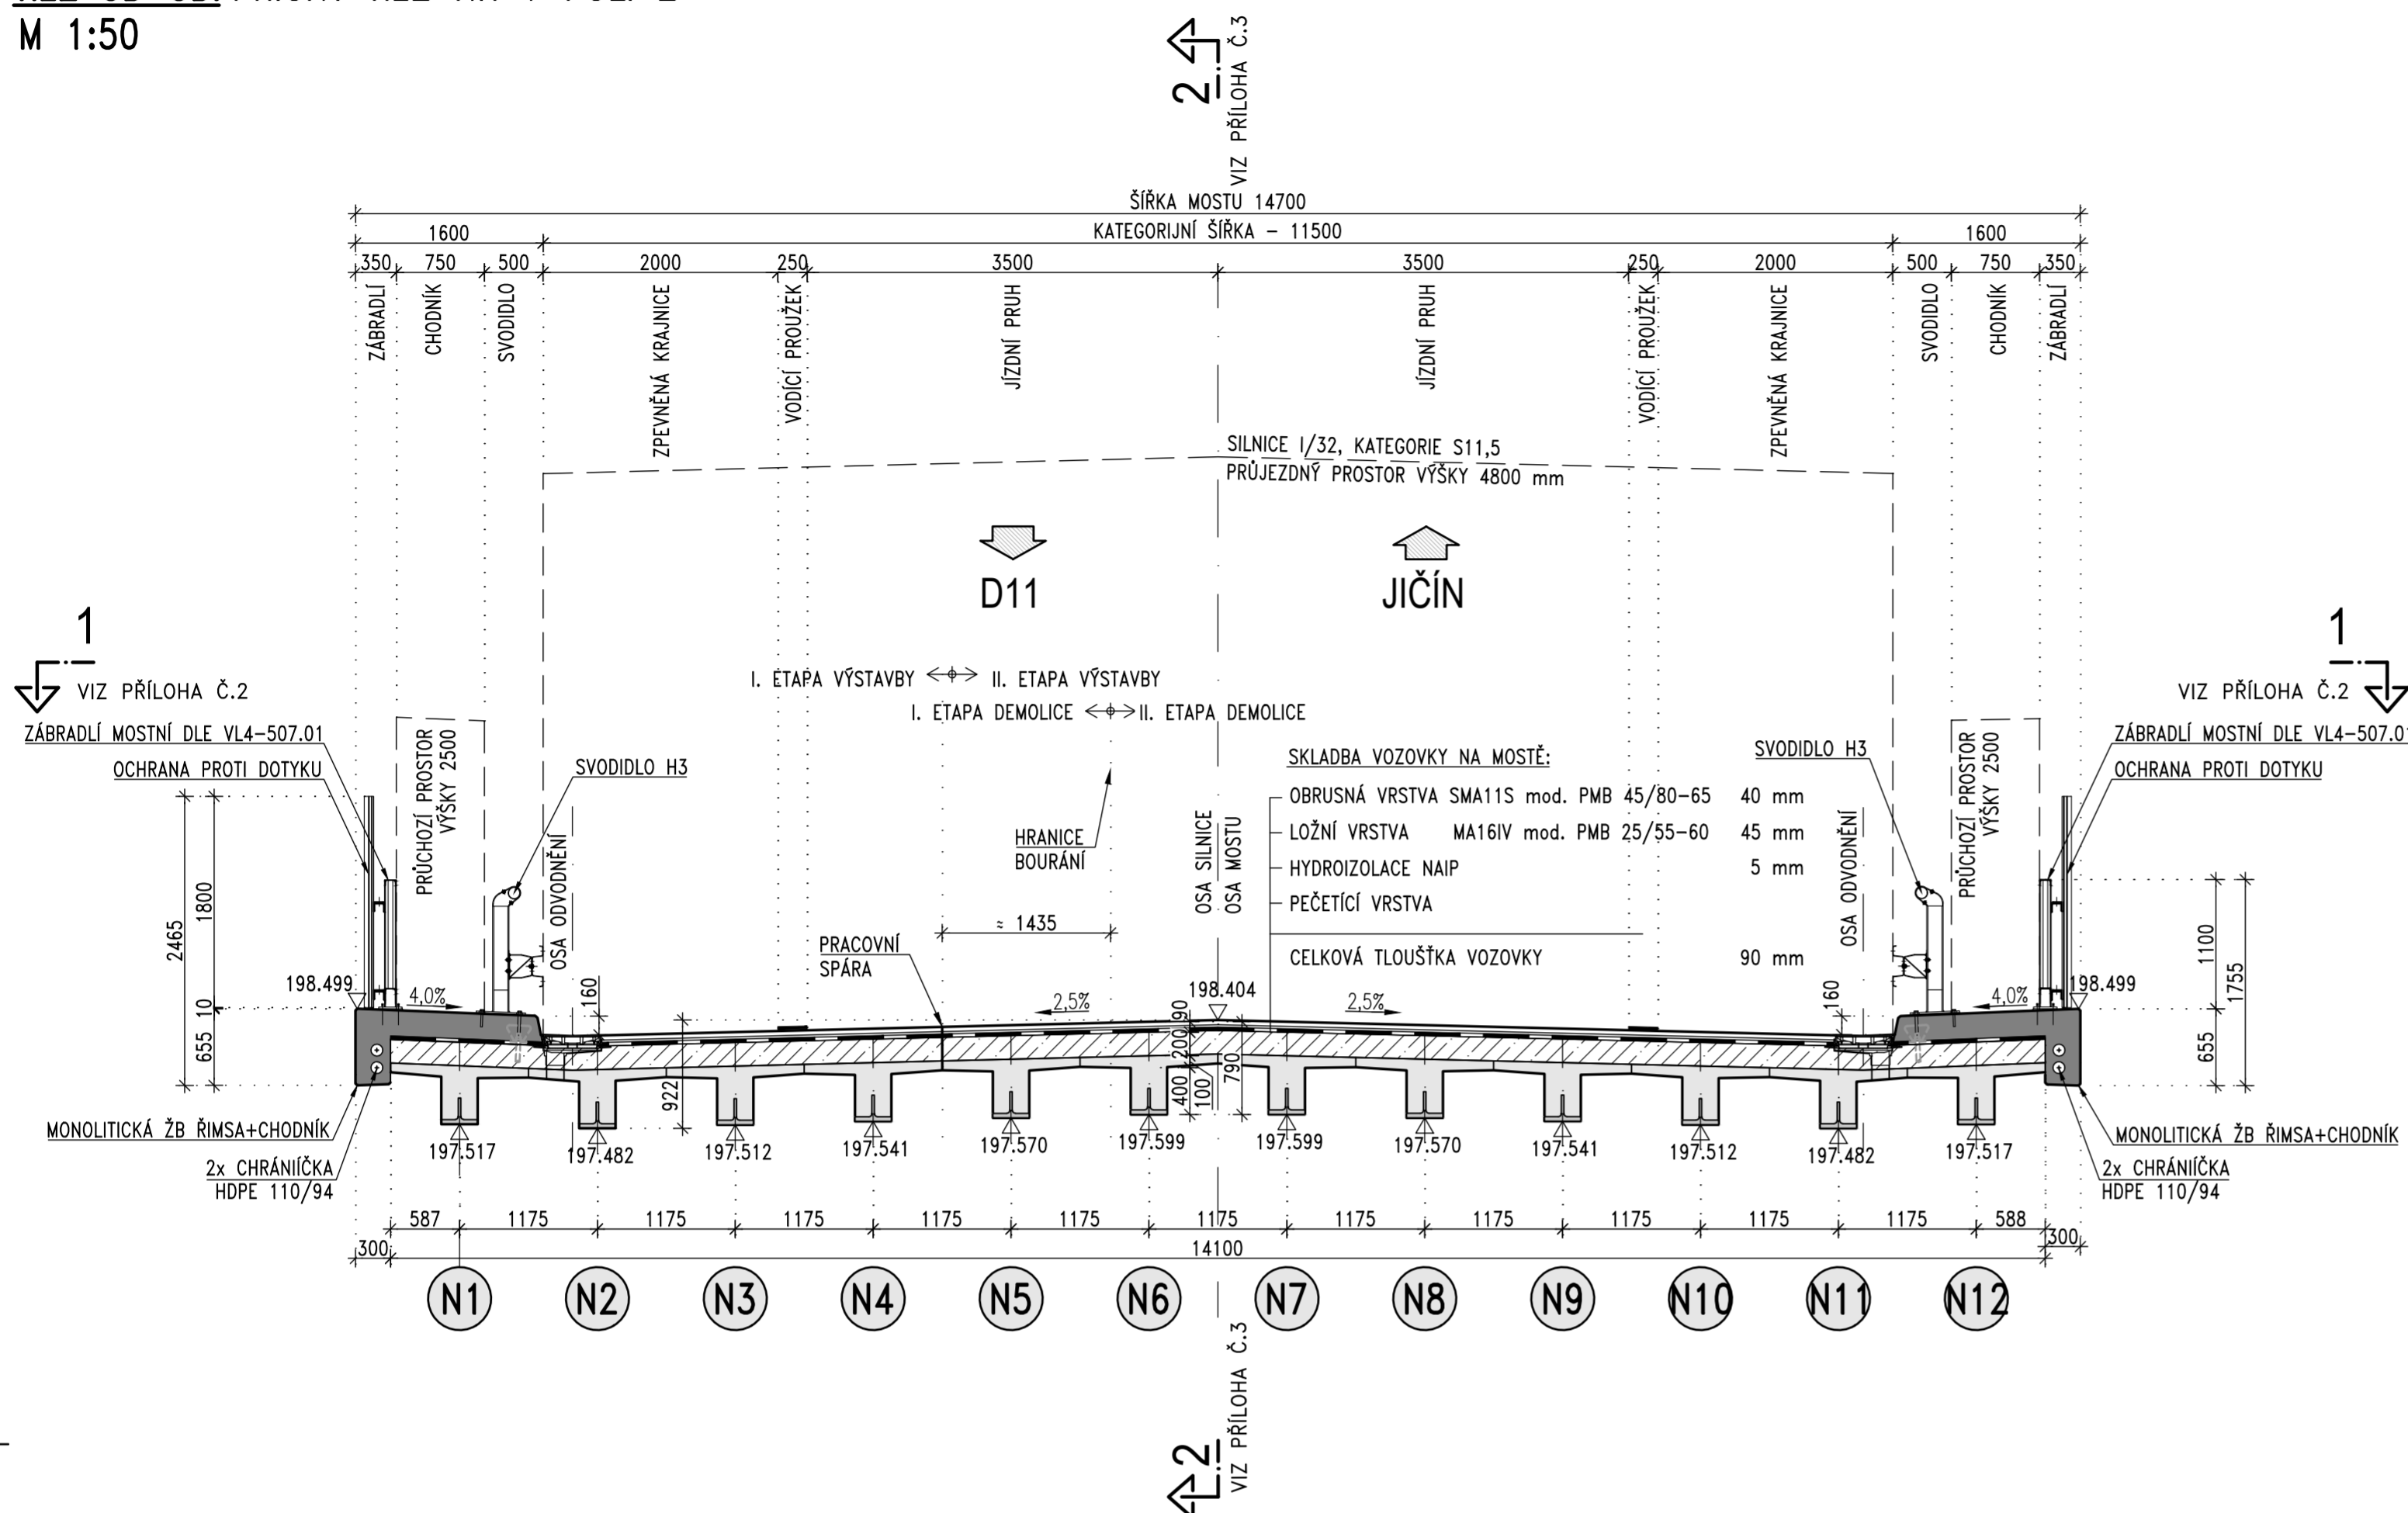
M 1:50

2
VIZ PŘÍLOHA Č.3

ŠÍŘKA MOSTU 14700
1600
KATEGORIJNÍ ŠÍŘKA – 11500
1600
350 750 500 2000 250 3500 3500 250 2000 500 750 350

ZÁBRADLÍ
CHODNÍK
SVODIDLO
ZPEVNĚNÁ KRAJNICE
VODÍCÍ PROUŽEK
JÍZDNÍ PRUH
JÍZDNÍ PRUH
VODÍCÍ PROUŽEK
ZPEVNĚNÁ KRAJNICE
SVODIDLO
CHODNÍK
ZÁBRADLÍ

SILNICE I/32, KATEGORIE S11,5
PRŮJEZDNÝ PROSTOR VÝŠKY 4800 mm

D11
JIČÍN

1
VIZ PŘÍLOHA Č.2

1
VIZ PŘÍLOHA Č.2

I. ETAPA VÝSTAVBY II. ETAPA VÝSTAVBY
I. ETAPA DEMOLICE II. ETAPA DEMOLICE

ZÁBRADLÍ MOSTNÍ DLE VL4–507.01
OCHRANA PROTI DOTYKU
PRŮCHOZÍ PROSTOR VÝŠKY 2500
SVODIDLO H3
OSA ODVODNĚNÍ

SVODIDLO H3
ZÁBRADLÍ MOSTNÍ DLE VL4–507.01
OCHRANA PROTI DOTYKU
PRŮCHOZÍ PROSTOR VÝŠKY 2500
OSA ODVODNĚNÍ

SKLADBA VOZOVKY NA MOSTĚ:
OBRUSNÁ VRSTVA SMA11S mod. PMB 45/80–65 40 mm
LOŽNÍ VRSTVA MA16IV mod. PMB 25/55–60 45 mm
HYDROIZOLACE NAIP 5 mm
PEČETÍCÍ VRSTVA
CELKOVÁ TLOUŠŤKA VOZOVKY 90 mm

HRANICE BOURÁNÍ
OSA SILNICE
OSA MOSTU
≈ 1435
PRACOVNÍ SPÁRA

2465 1800 10 655 198.499 4,0% 160 922 2,5% 198.404 200 90 400 100 790 2,5% 160 4,0% 198.499 1100 1755 655

MONOLITICKÁ ŽB ŘÍMSA+CHODNÍK
2x CHRÁNIÍČKA HDPE 110/94
MONOLITICKÁ ŽB ŘÍMSA+CHODNÍK
2x CHRÁNIÍČKA HDPE 110/94

197.517 197.482 197.512 197.541 197.570 197.599 197.599 197.570 197.541 197.512 197.482 197.517

587 1175 1175 1175 1175 1175 1175 1175 1175 1175 1175 1175 588
300 14100 300

N1 N2 N3 N4 N5 N6 N7 N8 N9 N10 N11 N12

2
VIZ PŘÍLOHA Č.3